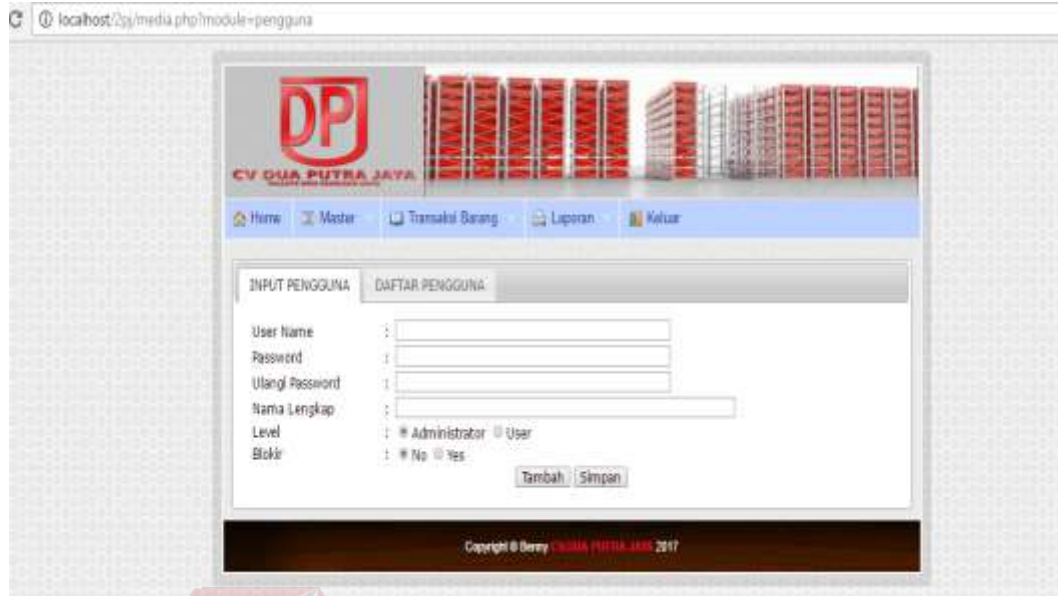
localhost/2pj/media.php?module=pengguna

DP
CV DUA PUTRA JAYA

Home Master Transaksi Barang Laporan Keluar

INPUT PENGGUNA DAFTAR PENGGUNA

User Name :
Password :
Ulangi Password :
Nama Lengkap :
Level : Administrator User
Blokir : No Yes

Tambah Simpan

Copyright © Benny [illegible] 2017